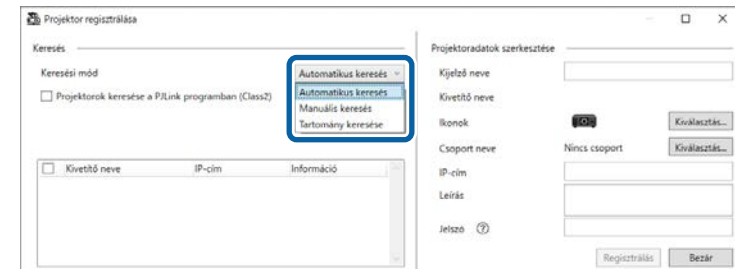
Projektor regisztrálása

Keresés

Keresési mód

Automatikus keresés

Automatikus keresés
Manuális keresés
Tartomány keresése

Projektorok keresése a PJLink programban (Class2)

| | Kivetítő neve | IP-cím | Információ |
|---|---|---|---|

Projektoradatok szerkesztése

Kijelző neve

Kivetítő neve

Ikonok

Kiválasztás...

Csoport neve

Nincs csoport

Kiválasztás...

IP-cím

Leírás

Jelszó ?

Regisztrálás

Bezár